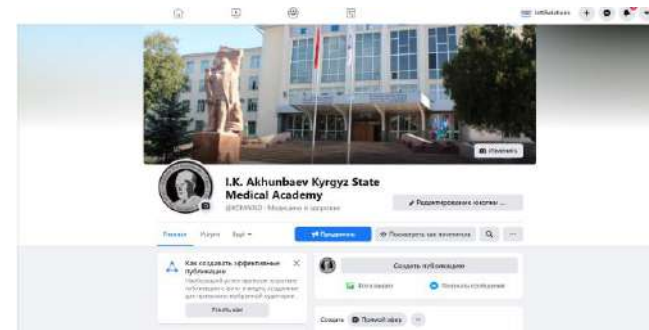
I.K. Akhunbaev Kyrgyz State Medical Academy

@KSMA50 · Медицина и здоровье

Изменить

Редактирование кнопки ...

Главная Услуги Ещё

Продвигать

Посмотреть как посетитель

Как создавать эффективные публикации

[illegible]

Узнать как

Создать публикацию

Фото/видео

Получить сообщения

Создать

Прямой эфир